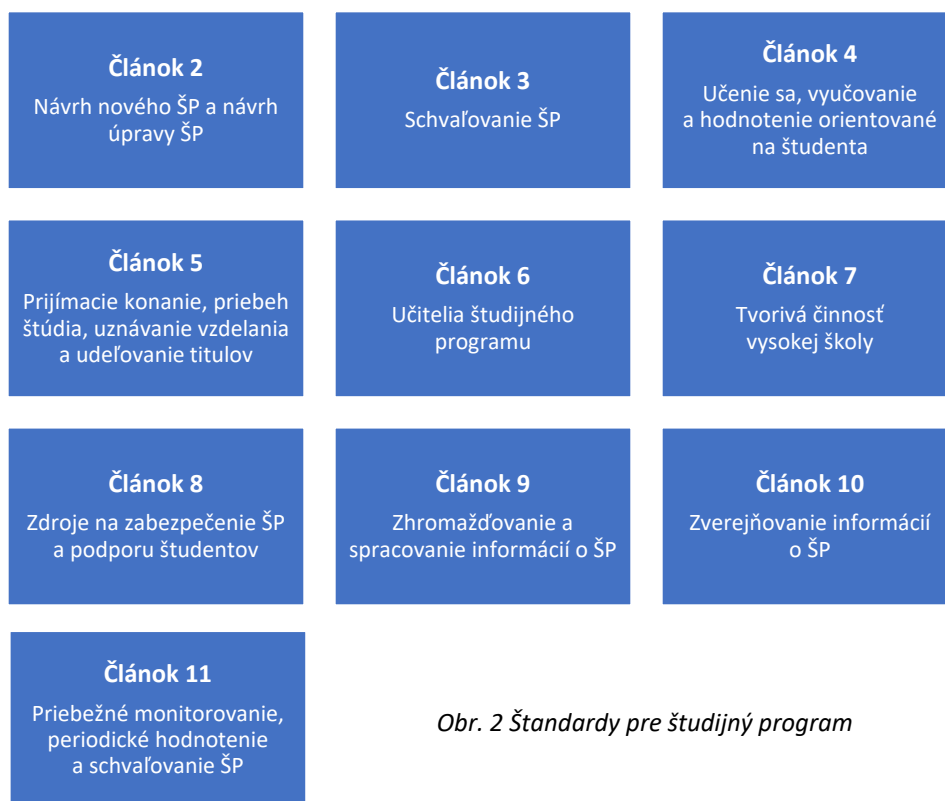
Článok 2
Návrh nového ŠP a návrh úpravy ŠP

Článok 3
Schvaľovanie ŠP

Článok 4
Učenie sa, vyučovanie a hodnotenie orientované na študenta

Článok 5
Prijímacie konanie, priebeh štúdia, uznávanie vzdelania a udeľovanie titulov

Článok 6
Učitelia študijného programu

Článok 7
Tvorivá činnosť vysokej školy

Článok 8
Zdroje na zabezpečenie ŠP a podporu študentov

Článok 9
Zhromažďovanie a spracovanie informácií o ŠP

Článok 10
Zverejňovanie informácií o ŠP

Článok 11
Priebežné monitorovanie, periodické hodnotenie a schvaľovanie ŠP

Obr. 2 Štandardy pre študijný program